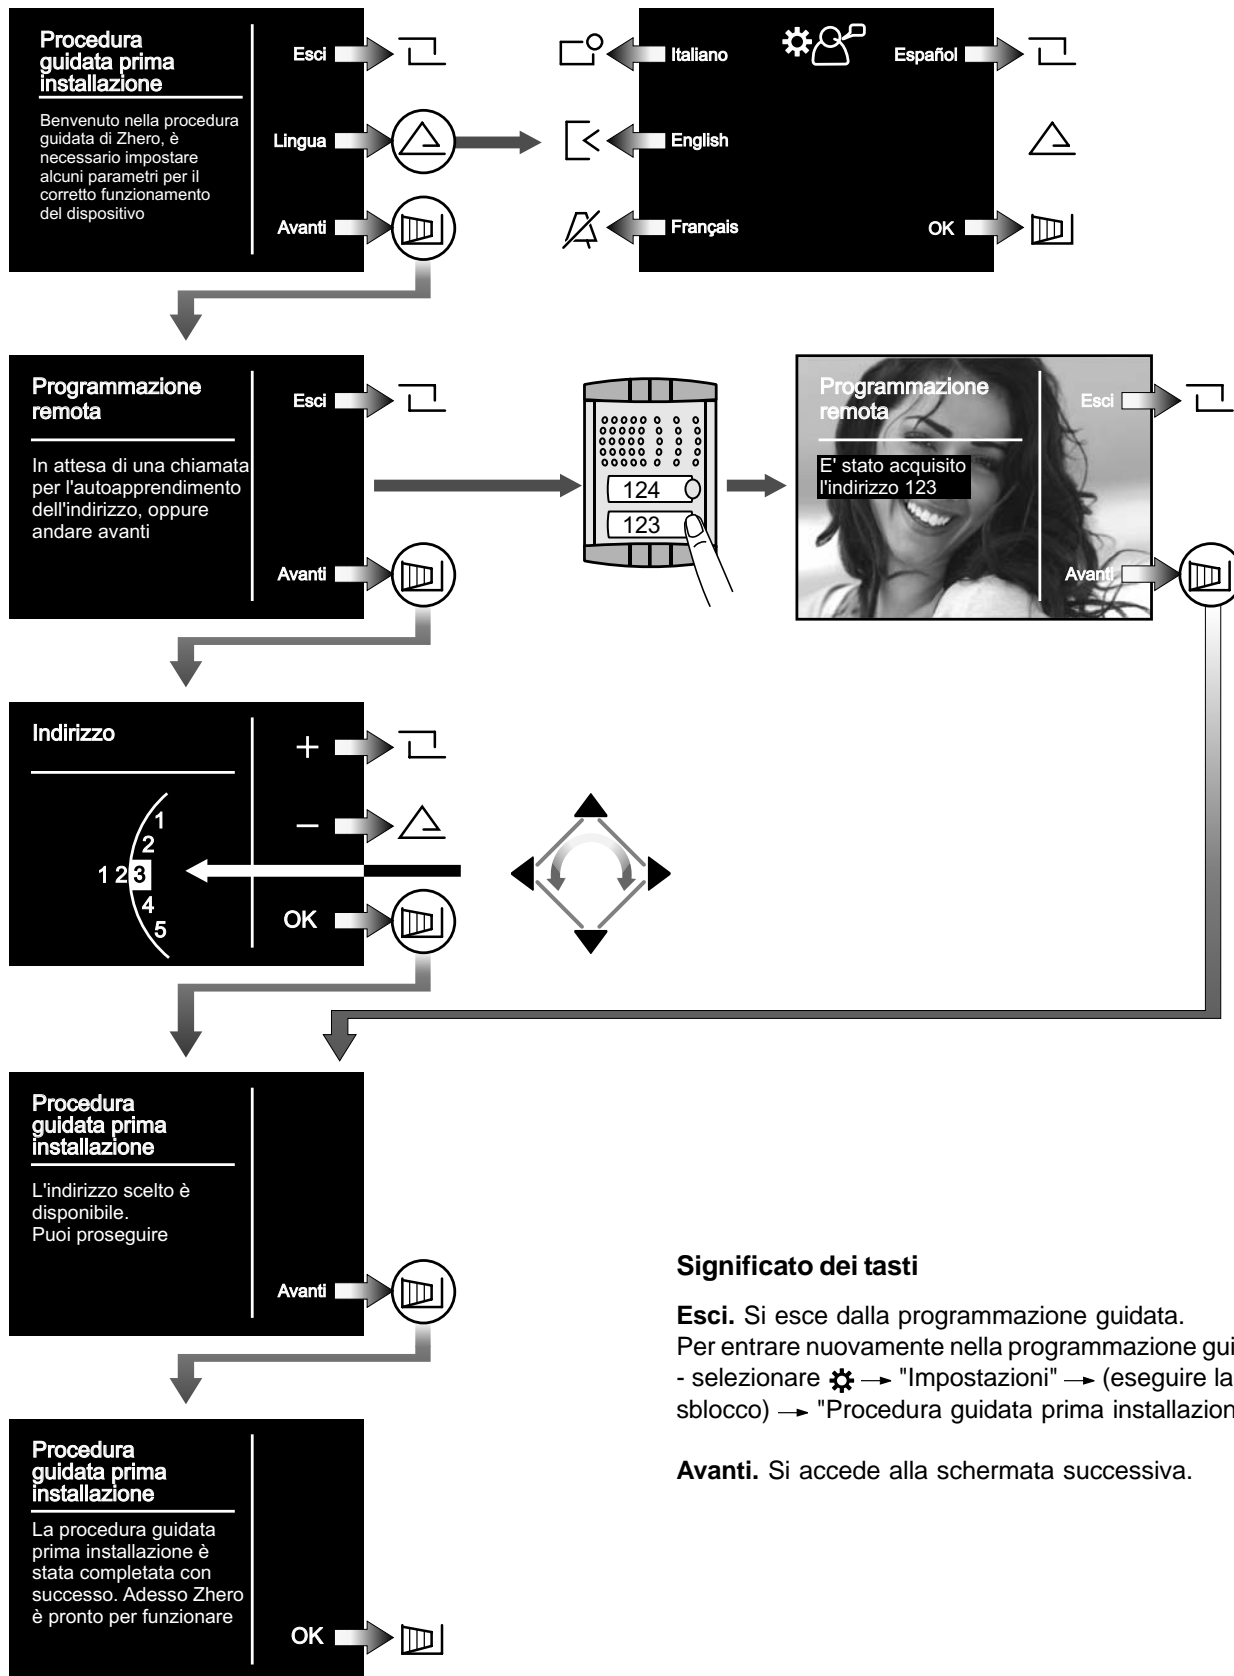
Procedura guidata prima installazione

Benvenuto nella procedura guidata di Zhero, è necessario impostare alcuni parametri per il corretto funzionamento del dispositivo

Esci

Lingua

Avanti

Italiano

English

Français

Español

OK

Programmazione remota

In attesa di una chiamata per l'autoapprendimento dell'indirizzo, oppure andare avanti

Esci

Avanti

124

123

Programmazione remota

E' stato acquisito l'indirizzo 123

Esci

Avanti

Indirizzo

1
2
1 2 3
4
5

+

–

OK

Procedura guidata prima installazione

L'indirizzo scelto è disponibile.
Puoi proseguire

Avanti

Procedura guidata prima installazione

La procedura guidata prima installazione è stata completata con successo. Adesso Zhero è pronto per funzionare

OK

Significato dei tasti

**Esci.** Si esce dalla programmazione guidata.
Per entrare nuovamente nella programmazione gui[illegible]
- selezionare → "Impostazioni" → (eseguire la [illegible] sblocco) → "Procedura guidata prima installazion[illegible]

**Avanti.** Si accede alla schermata successiva.